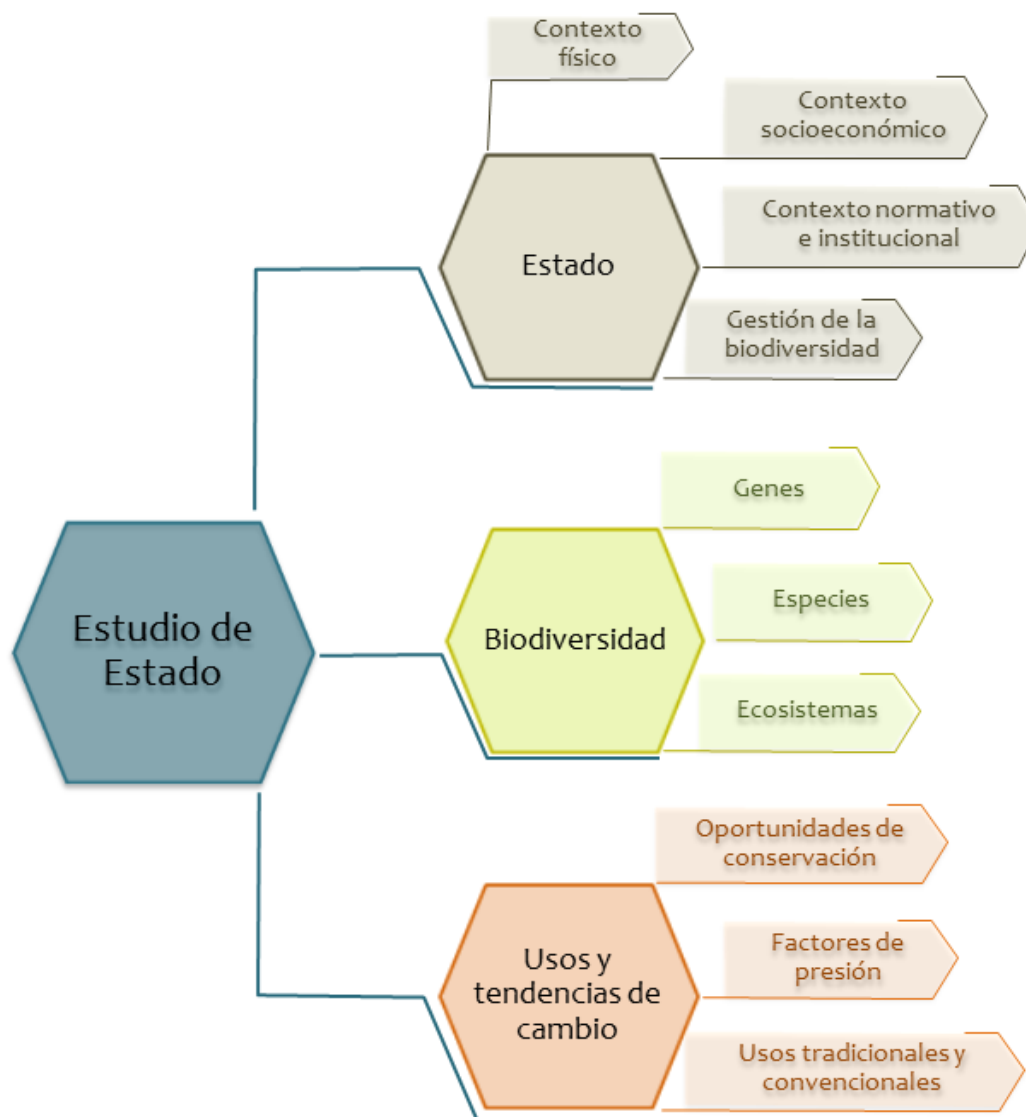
Estudio de Estado

Estado

Contexto físico

Contexto socioeconómico

Contexto normativo e institucional

Gestión de la biodiversidad

Biodiversidad

Genes

Especies

Ecosistemas

Usos y tendencias de cambio

Oportunidades de conservación

Factores de presión

Usos tradicionales y convencionales